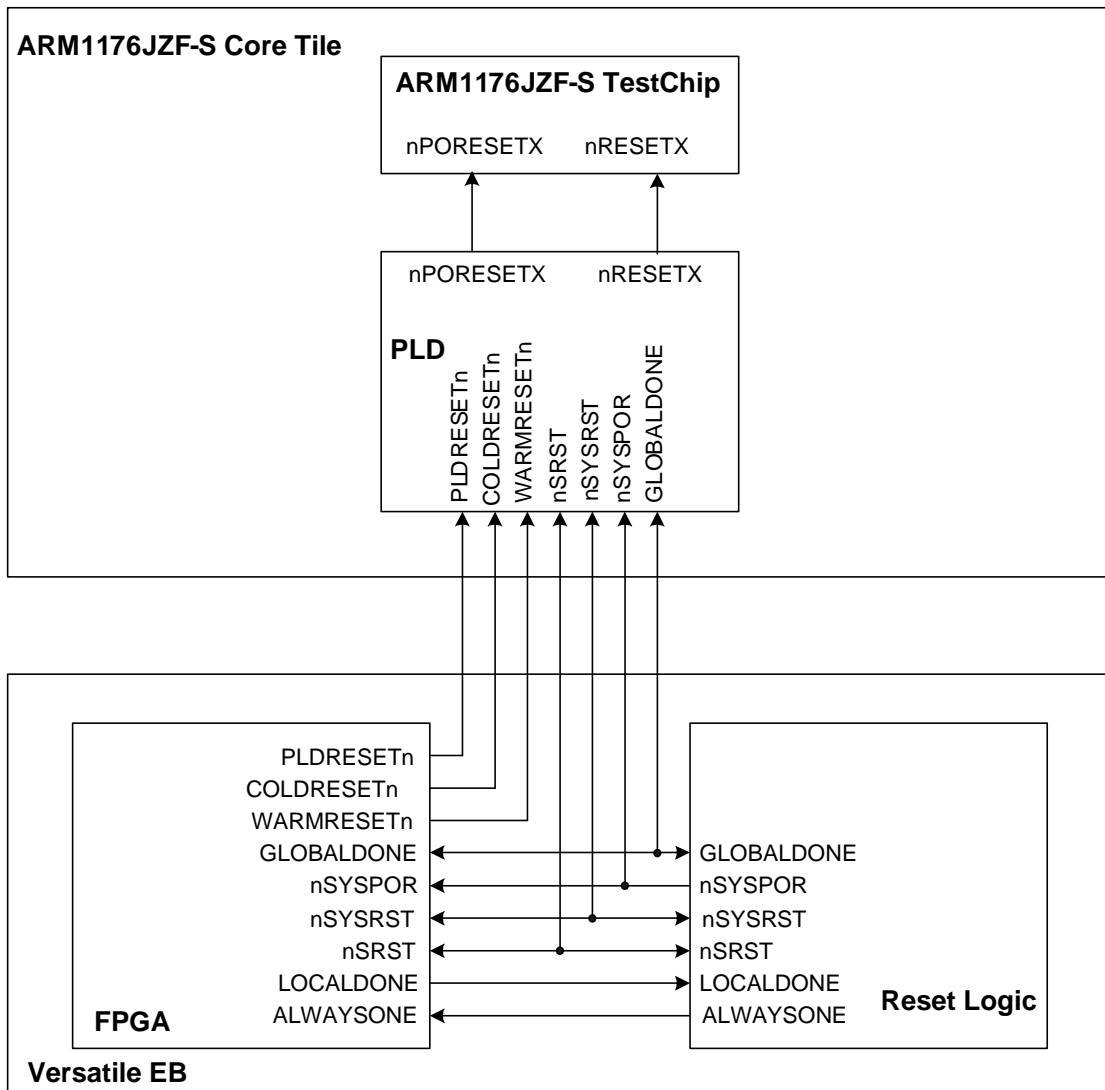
ARM1176JZF-S Core Tile

ARM1176JZF-S TestChip

nPORESETX nRESETX

nPORESETX nRESETX

PLD

PLDRESETn COLDRESETn WARMRESETn nSRST nSYSRST nSYSPOR GLOBALDONE

PLDRESETn
COLDRESETn
WARMRESETn
GLOBALDONE
nSYSPOR
nSYSRST
nSRST
LOCALDONE
ALWAYSONE

FPGA

GLOBALDONE
nSYSPOR
nSYSRST
nSRST
LOCALDONE
ALWAYSONE

Reset Logic

Versatile EB